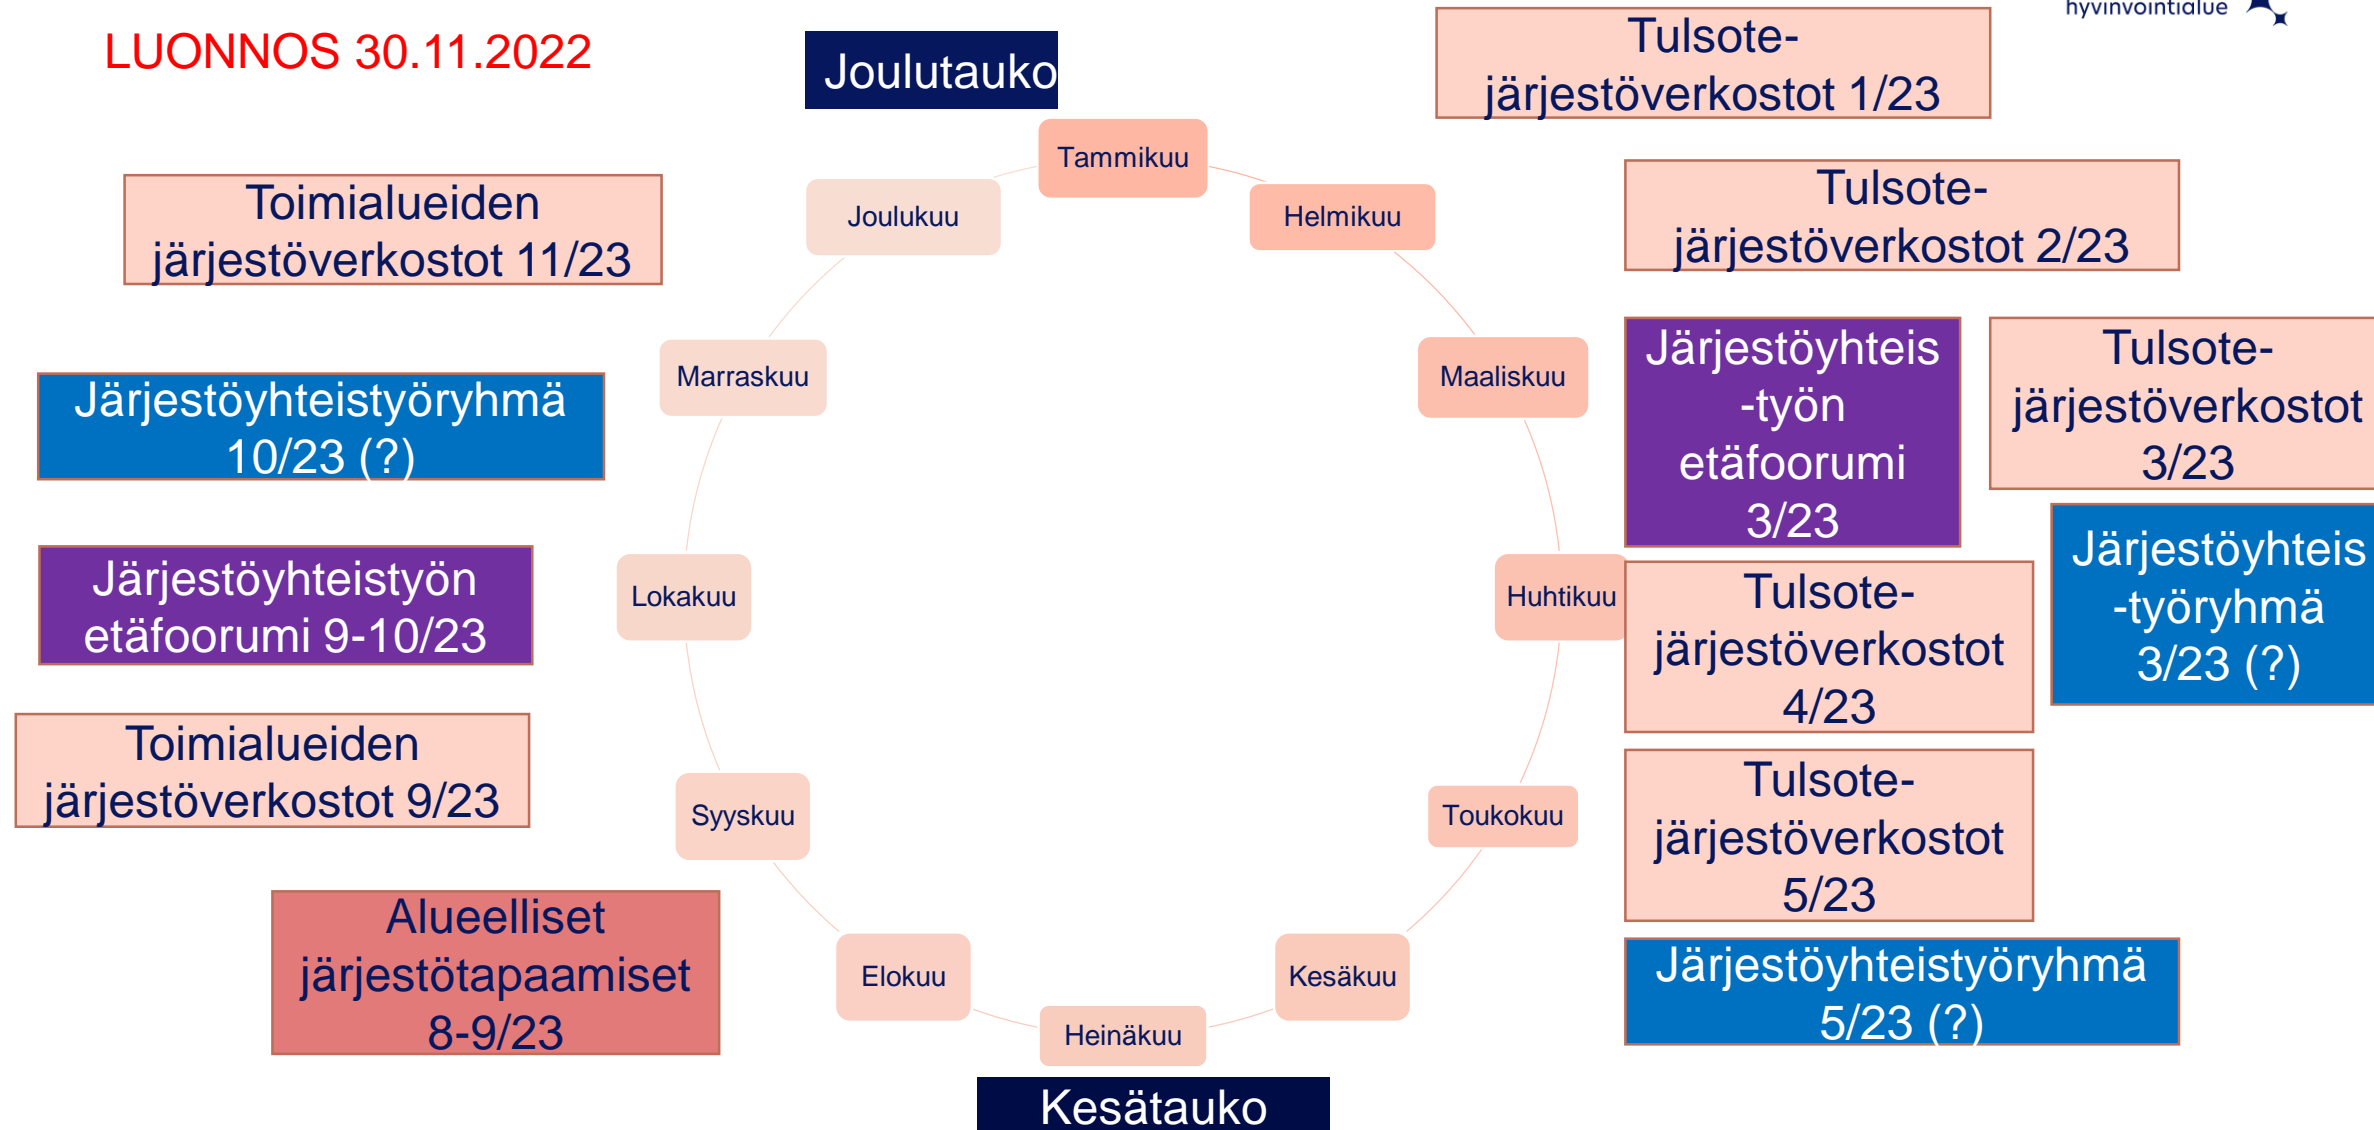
LUONNOS 30.11.2022

Joulutauko

Tulsote-järjestöverkostot 1/23

hyvinvointialue

Tammikuu

Joulukuu

Helmikuu

Toimialueiden järjestöverkostot 11/23

Tulsote-järjestöverkostot 2/23

Marraskuu

Maaliskuu

Järjestöyhteis-työn etäfoorumi 3/23

Tulsote-järjestöverkostot 3/23

Järjestöyhteistyöryhmä 10/23 (?)

Järjestöyhteistyön etäfoorumi 9-10/23

Lokakuu

Huhtikuu

Tulsote-järjestöverkostot 4/23

Järjestöyhteis-työryhmä 3/23 (?)

Toimialueiden järjestöverkostot 9/23

Syyskuu

Toukokuu

Tulsote-järjestöverkostot 5/23

Alueelliset järjestötapaamiset 8-9/23

Elokuu

Kesäkuu

Järjestöyhteistyöryhmä 5/23 (?)

Heinäkuu

Kesätauko